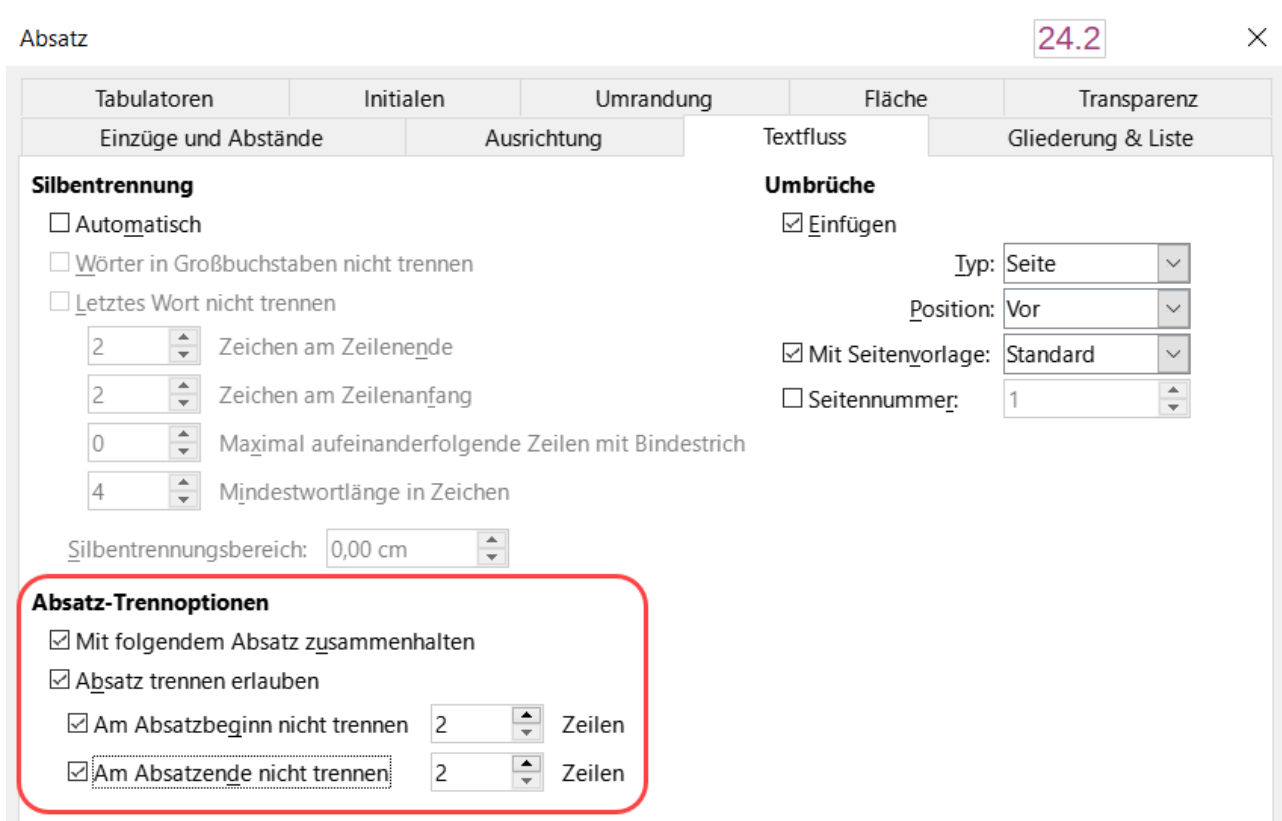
Absatz

24.2

×

Tabulatoren | Initialen | Umrandung | Fläche | Transparenz

Einzüge und Abstände | Ausrichtung | Textfluss | Gliederung & Liste

Silbentrennung

☐ Automatisch

☐ Wörter in Großbuchstaben nicht trennen

☐ Letztes Wort nicht trennen

2 Zeichen am Zeilenende

2 Zeichen am Zeilenanfang

0 Maximal aufeinanderfolgende Zeilen mit Bindestrich

4 Mindestwortlänge in Zeichen

Silbentrennungsbereich: 0,00 cm

Umbrüche

☑ Einfügen

Typ: Seite

Position: Vor

☑ Mit Seitenvorlage: Standard

☐ Seitennummer: 1

Absatz-Trennoptionen

☑ Mit folgendem Absatz zusammenhalten

☑ Absatz trennen erlauben

☑ Am Absatzbeginn nicht trennen 2 Zeilen

☑ Am Absatzende nicht trennen 2 Zeilen